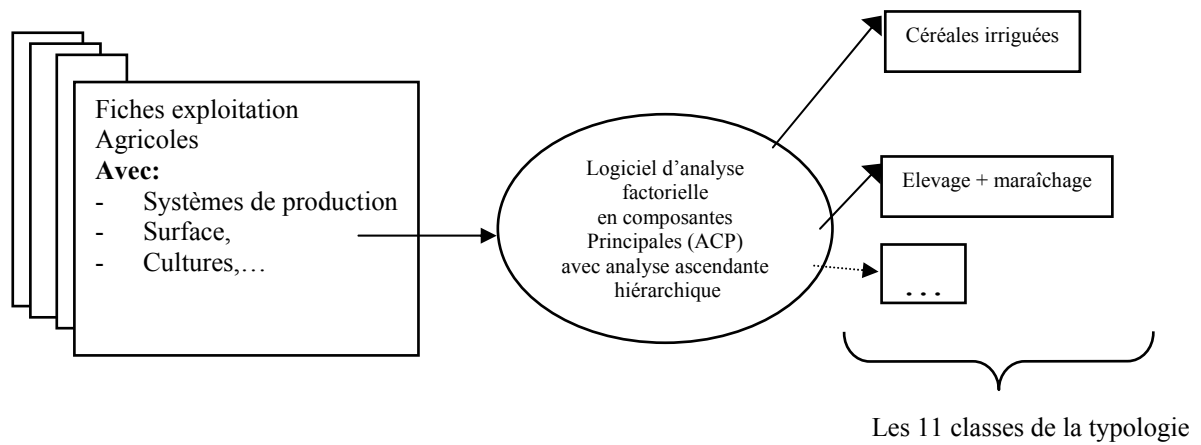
Fiches exploitation Agricoles
**Avec:**
- Systèmes de production
- Surface,
- Cultures,…

Logiciel d'analyse factorielle en composantes Principales (ACP) avec analyse ascendante hiérarchique

Céréales irriguées

Elevage + maraîchage

…

Les 11 classes de la typologie